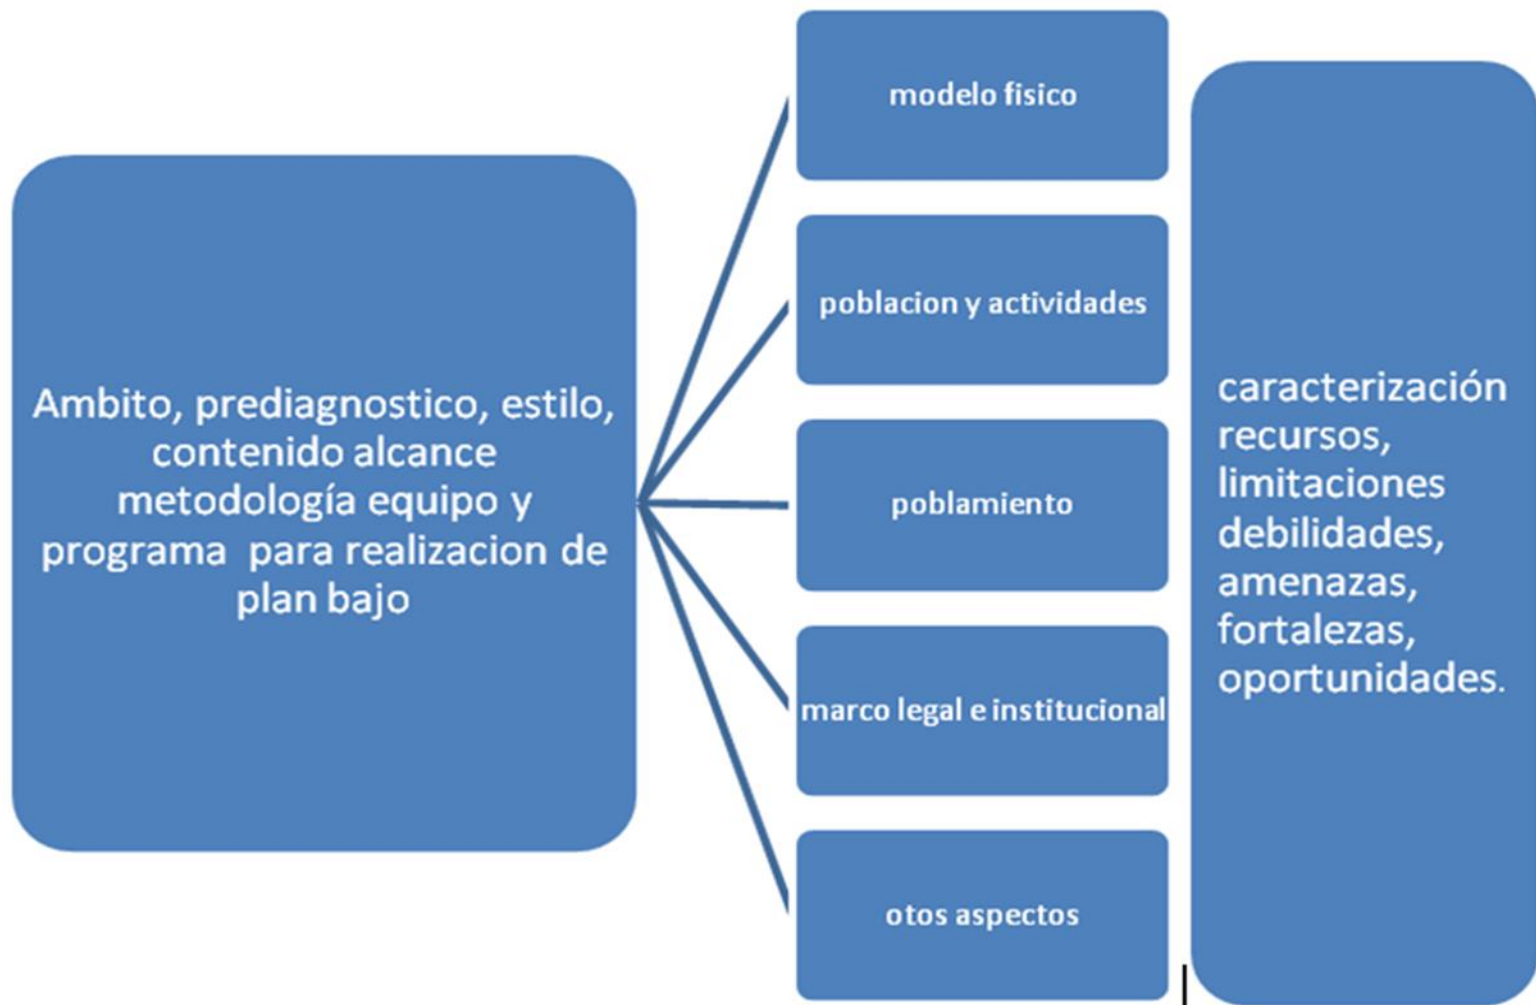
Ambito, prediagnostico, estilo, contenido alcance metodología equipo y programa para realizacion de plan bajo

modelo fisico

poblacion y actividades

poblamiento

marco legal e institucional

otos aspectos

caracterización recursos, limitaciones debilidades, amenazas, fortalezas, oportunidades.